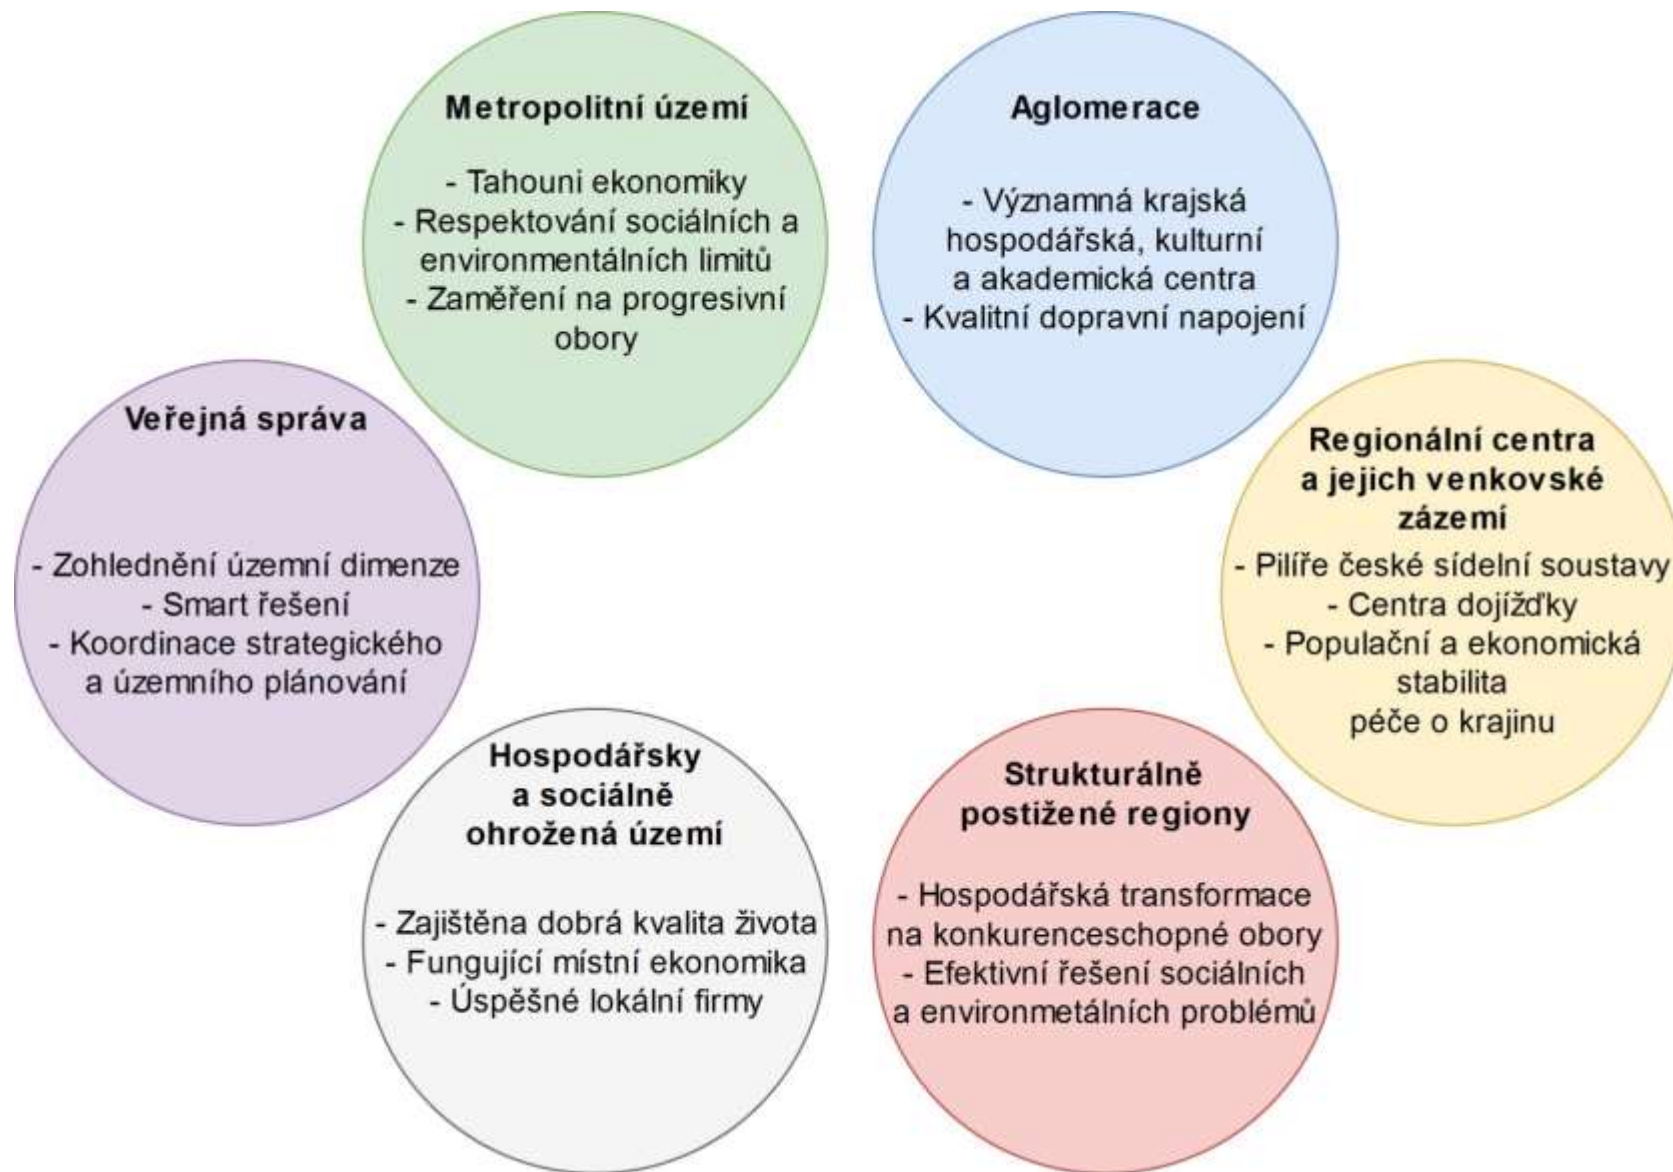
Metropolitní území

- Tahouni ekonomiky
- Respektování sociálních a environmentálních limitů
- Zaměření na progresivní obory

Aglomerace

- Významná krajská hospodářská, kulturní a akademická centra
- Kvalitní dopravní napojení

Veřejná správa

- Zohlednění územní dimenze
- Smart řešení
- Koordinace strategického a územního plánování

Regionální centra a jejich venkovské zázemí

- Pilíře české sídelní soustavy
- Centra dojížďky
- Populační a ekonomická stabilita
péče o krajinu

Hospodářsky a sociálně ohrožená území

- Zajištěna dobrá kvalita života
- Fungující místní ekonomika
- Úspěšné lokální firmy

Strukturálně postižené regiony

- Hospodářská transformace na konkurenceschopné obory
- Efektivní řešení sociálních a environmetálních problémů